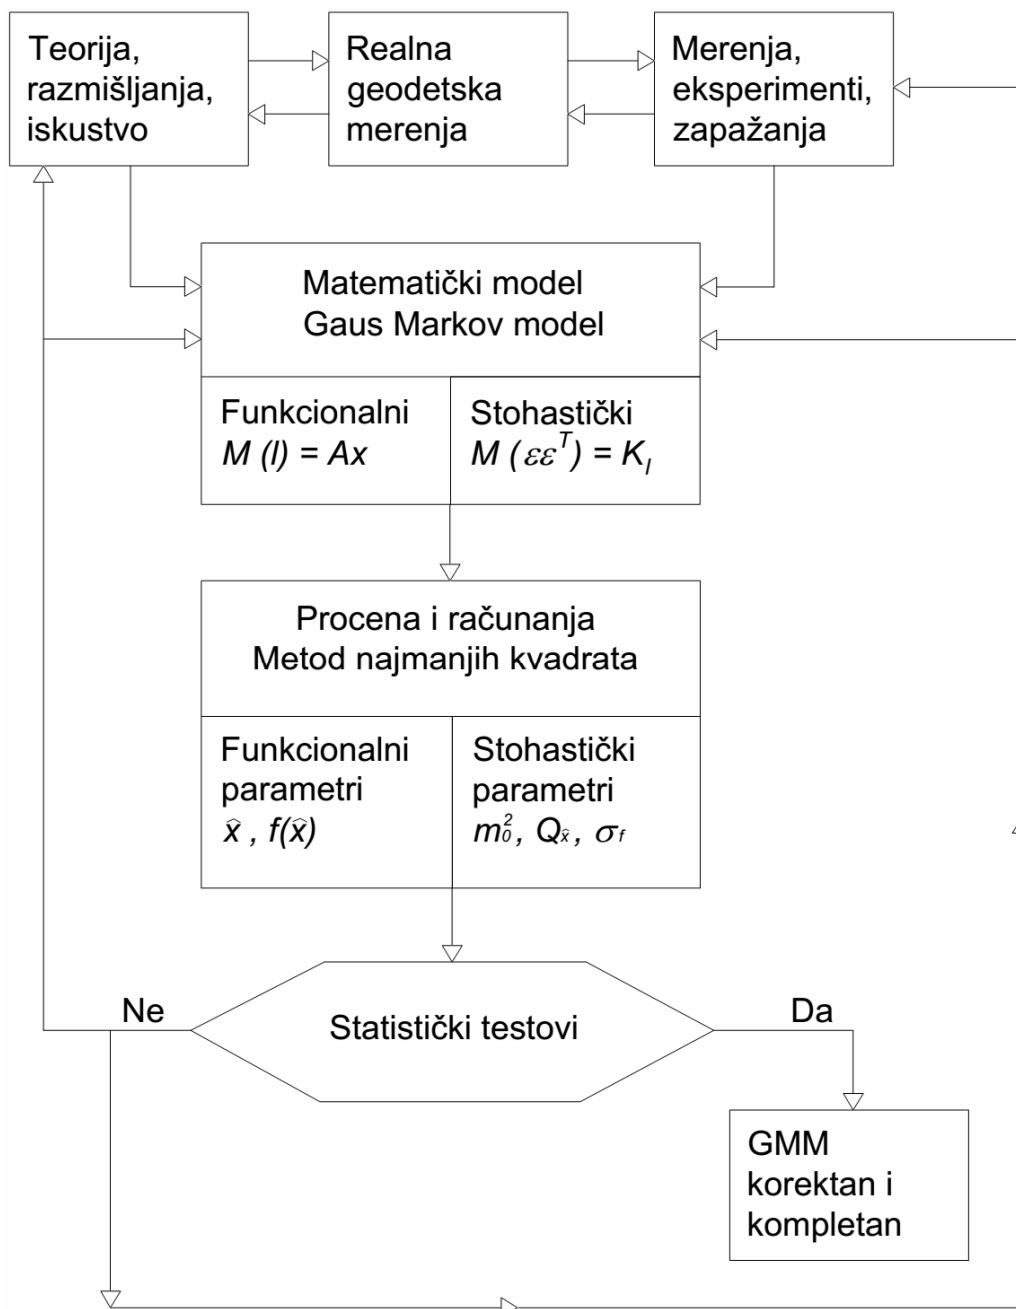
Teorija, razmišljanja, iskustvo

Realna geodetska merenja

Merenja, eksperimenti, zapažanja

Matematički model
Gaus Markov model

Funkcionalni
$M(l) = Ax$

Stohastički
$M(\varepsilon\varepsilon^T) = K_l$

Procena i računanja
Metod najmanjih kvadrata

Funkcionalni parametri
$\hat{x}$, $f(\hat{x})$

Stohastički parametri
$m_0^2$, $Q_{\hat{x}}$, $\sigma_f$

Ne

Statistički testovi

Da

GMM korektan i kompletan